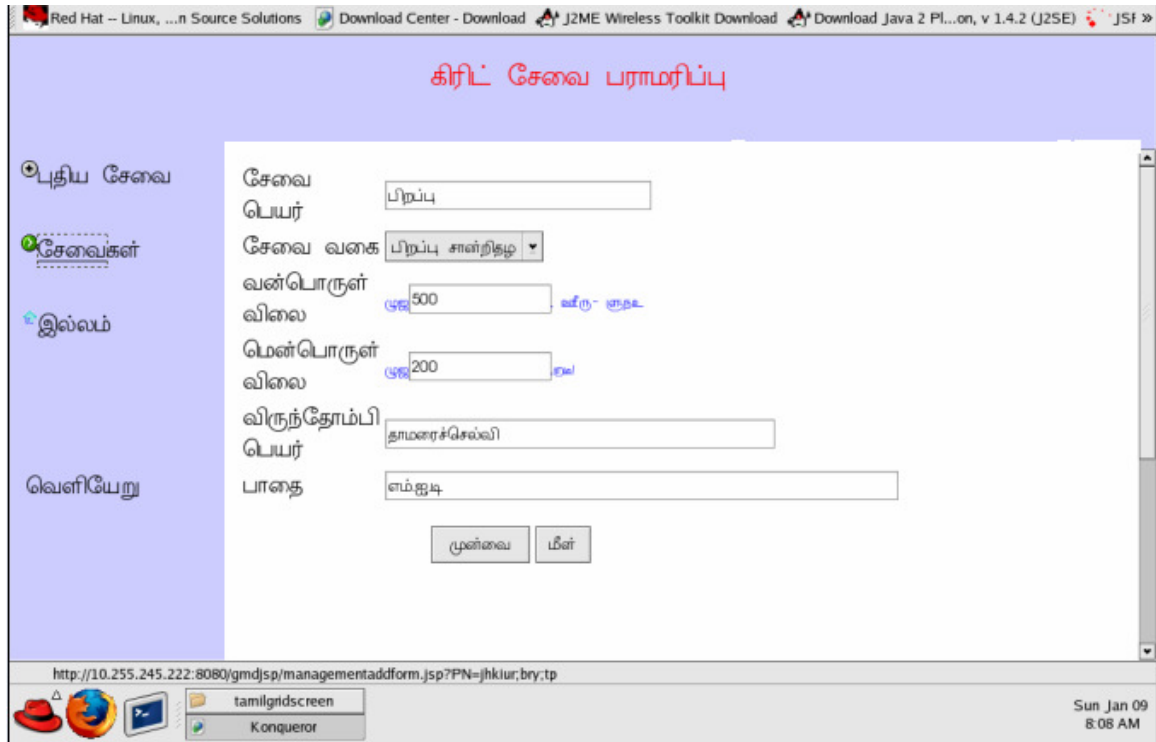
Red Hat -- Linux, ...n Source Solutions | Download Center - Download | J2ME Wireless Toolkit Download | Download Java 2 Pl...on, v 1.4.2 (J2SE) | JSF »

கிரிட் சேவை பராமரிப்பு

புதிய சேவை

சேவைகள்

இல்லம்

வெளியேறு

சேவை பெயர் பிறப்பு

சேவை வகை பிறப்பு சான்றிதழ

வன்பொருள் விலை ரூ 500 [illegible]

மென்பொருள் விலை ரூ 200 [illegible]

விருந்தோம்பி பெயர் தாமரைச்செல்வி

பாதை எம்ஜடி

முன்வை மீள்

http://10.255.245.222:8080/gmdjsp/managementaddform.jsp?PN=jhkiur;bry;tp

tamilgridscreen

Konqueror

Sun Jan 09
8:08 AM